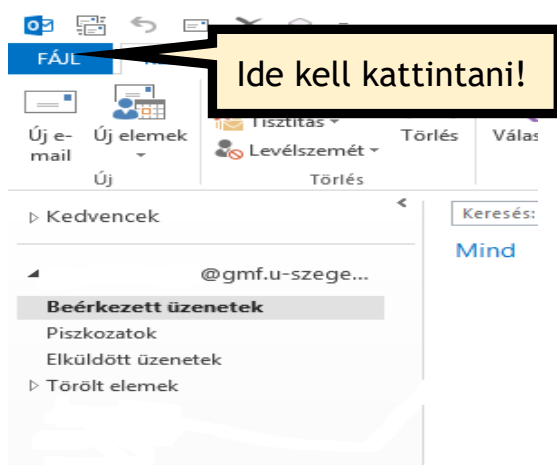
FÁJL

Ide kell kattintani!

Új e-mail

Új elemek

Új

Tisztítás

Levélszemét

Törlés

Törlés

Válas

Kedvencek

Keresés:

Mind

@gmf.u-szege...

Beérkezett üzenetek

Piszkozatok

Elküldött üzenetek

Törölt elemek